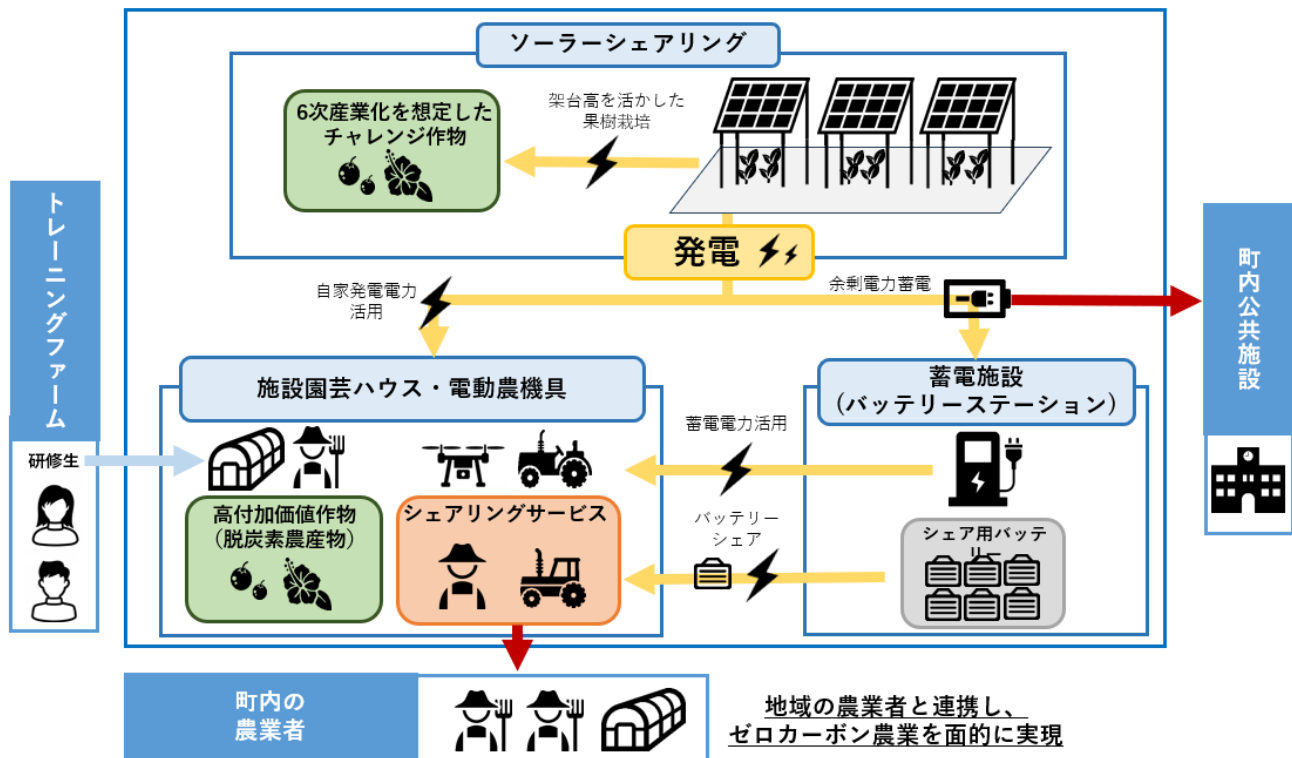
ソーラーシェアリング

6次産業化を想定したチャレンジ作物

架台高を活かした果樹栽培

トレーニングファーム

研修生

発電

自家発電電力活用

余剰電力蓄電

町内公共施設

施設園芸ハウス・電動農機具

蓄電施設（バッテリーステーション）

蓄電電力活用

高付加価値作物（脱炭素農産物）

シェアリングサービス

バッテリーシェア

シェア用バッテリー

町内の農業者

地域の農業者と連携し、ゼロカーボン農業を面的に実現